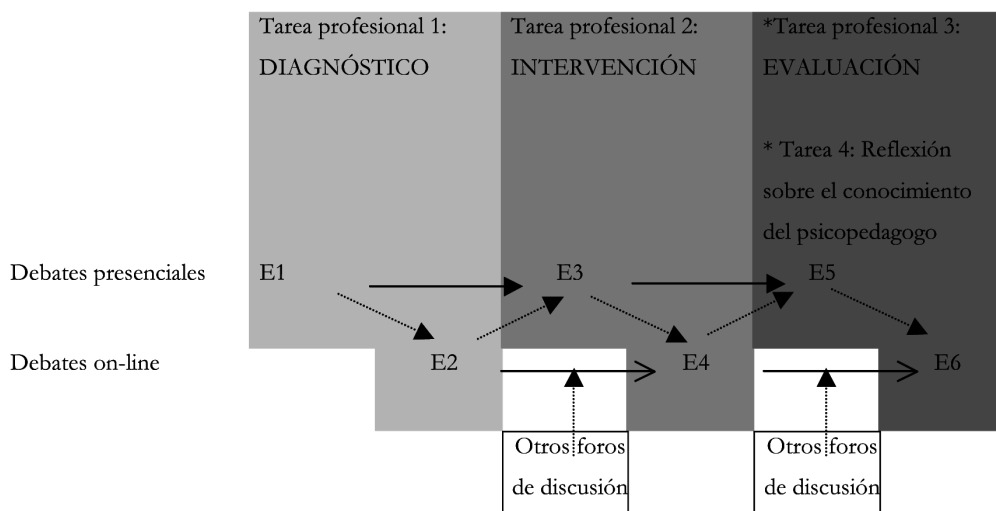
Tarea profesional 1:
DIAGNÓSTICO

Tarea profesional 2:
INTERVENCIÓN

*Tarea profesional 3:
EVALUACIÓN

* Tarea 4: Reflexión sobre el conocimiento del psicopedagogo

Debates presenciales

E1

E3

E5

Debates on-line

E2

E4

E6

Otros foros de discusión

Otros foros de discusión